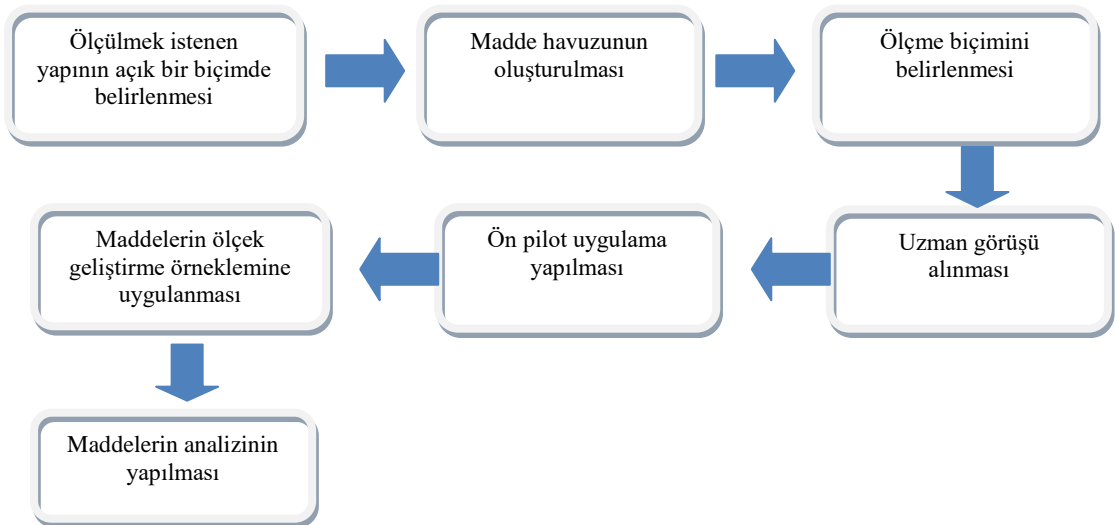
Ölçülmek istenen yapının açık bir biçimde belirlenmesi

Madde havuzunun oluşturulması

Ölçme biçimini belirlenmesi

Uzman görüşü alınması

Ön pilot uygulama yapılması

Maddelerin ölçek geliştirme örneklemine uygulanması

Maddelerin analizinin yapılması